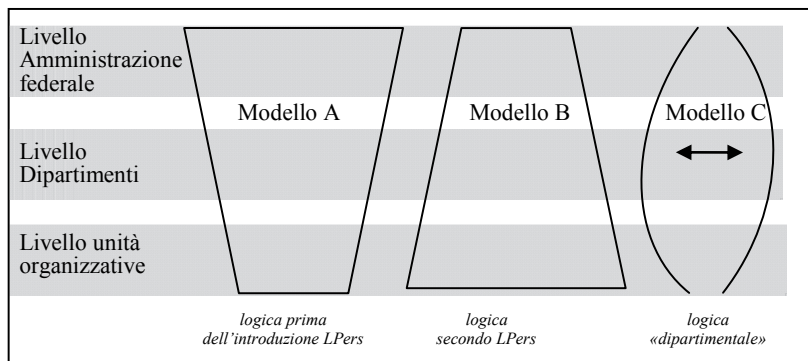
Livello Amministrazione federale

Livello Dipartimenti

Livello unità organizzative

Modello A

Modello B

Modello C

logica prima dell'introduzione LPers

logica secondo LPers

logica «dipartimentale»